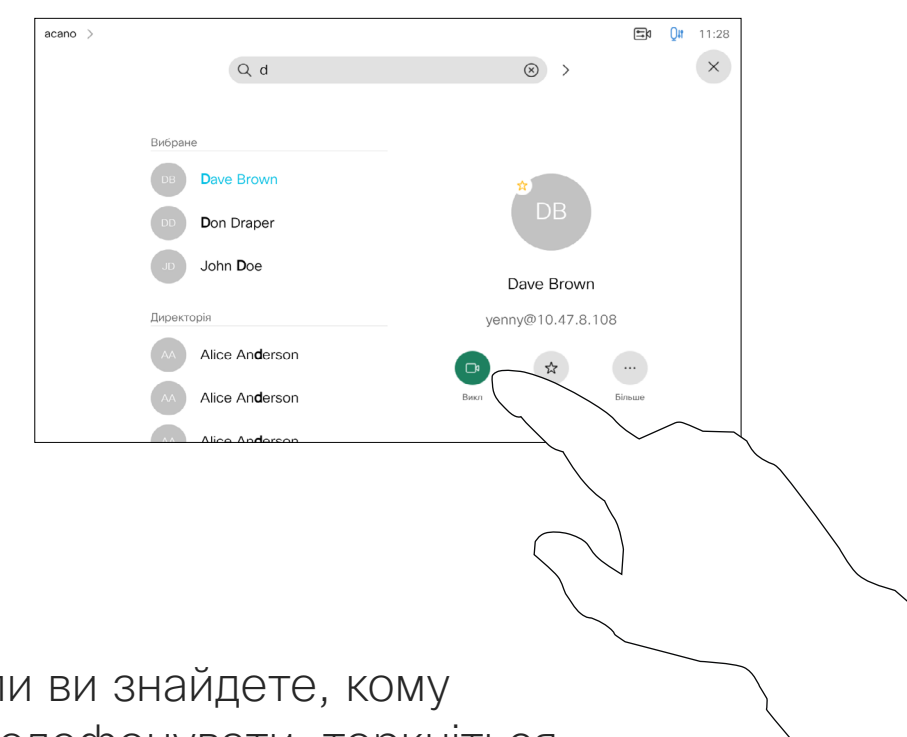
acano >

11:28

d

>

Вибране

DB Dave Brown

DD Don Draper

JD John Doe

Директорія

AA Alice Anderson

AA Alice Anderson

AA Alice Anderson

DB

Dave Brown

yenny@10.47.8.108

Викл

Більше

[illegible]и ви знайдете, кому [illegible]